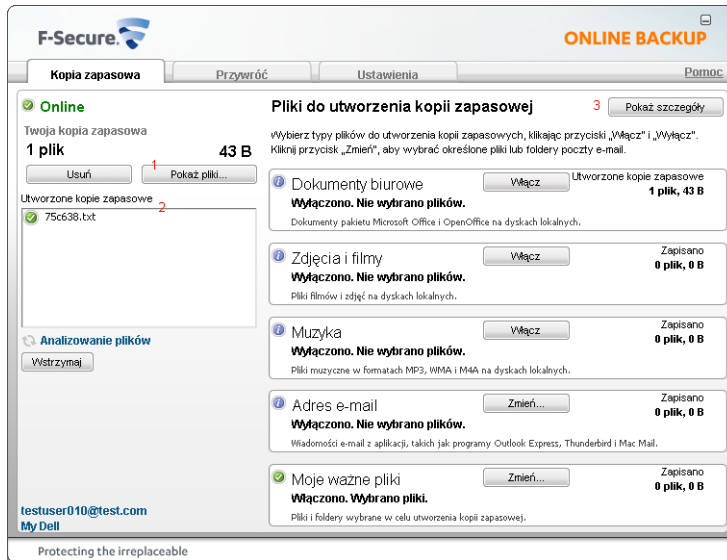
F-Secure.

ONLINE BACKUP

Kopia zapasowa

Przywróć

Ustawienia

Pomoc

Online

Twoja kopia zapasowa

1 plik

43 B

Usuń

1

Pokaż pliki...

Utworzone kopie zapasowe

2

75c638.txt

Analizowanie plików

Wstrzymaj

testuser010@test.com

My Dell

Pliki do utworzenia kopii zapasowej

3

Pokaż szczegóły

Wybierz typy plików do utworzenia kopii zapasowych, klikając przyciski „Włącz" i „Wyłącz". Kliknij przycisk „Zmień", aby wybrać określone pliki lub foldery poczty e-mail.

Dokumenty biurowe

Włącz

Utworzone kopie zapasowe

1 plik, 43 B

Wyłączono. Nie wybrano plików.

Dokumenty pakietu Microsoft Office i OpenOffice na dyskach lokalnych.

Zdjęcia i filmy

Włącz

Zapisano

0 plik, 0 B

Wyłączono. Nie wybrano plików.

Pliki filmów i zdjęć na dyskach lokalnych.

Muzyka

Włącz

Zapisano

0 plik, 0 B

Wyłączono. Nie wybrano plików.

Pliki muzyczne w formatach MP3, WMA i M4A na dyskach lokalnych.

Adres e-mail

Zmień...

Zapisano

0 plik, 0 B

Wyłączono. Nie wybrano plików.

Wiadomości e-mail z aplikacji, takich jak programy Outlook Express, Thunderbird i Mac Mail.

Moje ważne pliki

Zmień...

Zapisano

0 plik, 0 B

Włączono. Wybrano pliki.

Pliki i foldery wybrane w celu utworzenia kopii zapasowej.

Protecting the irreplaceable